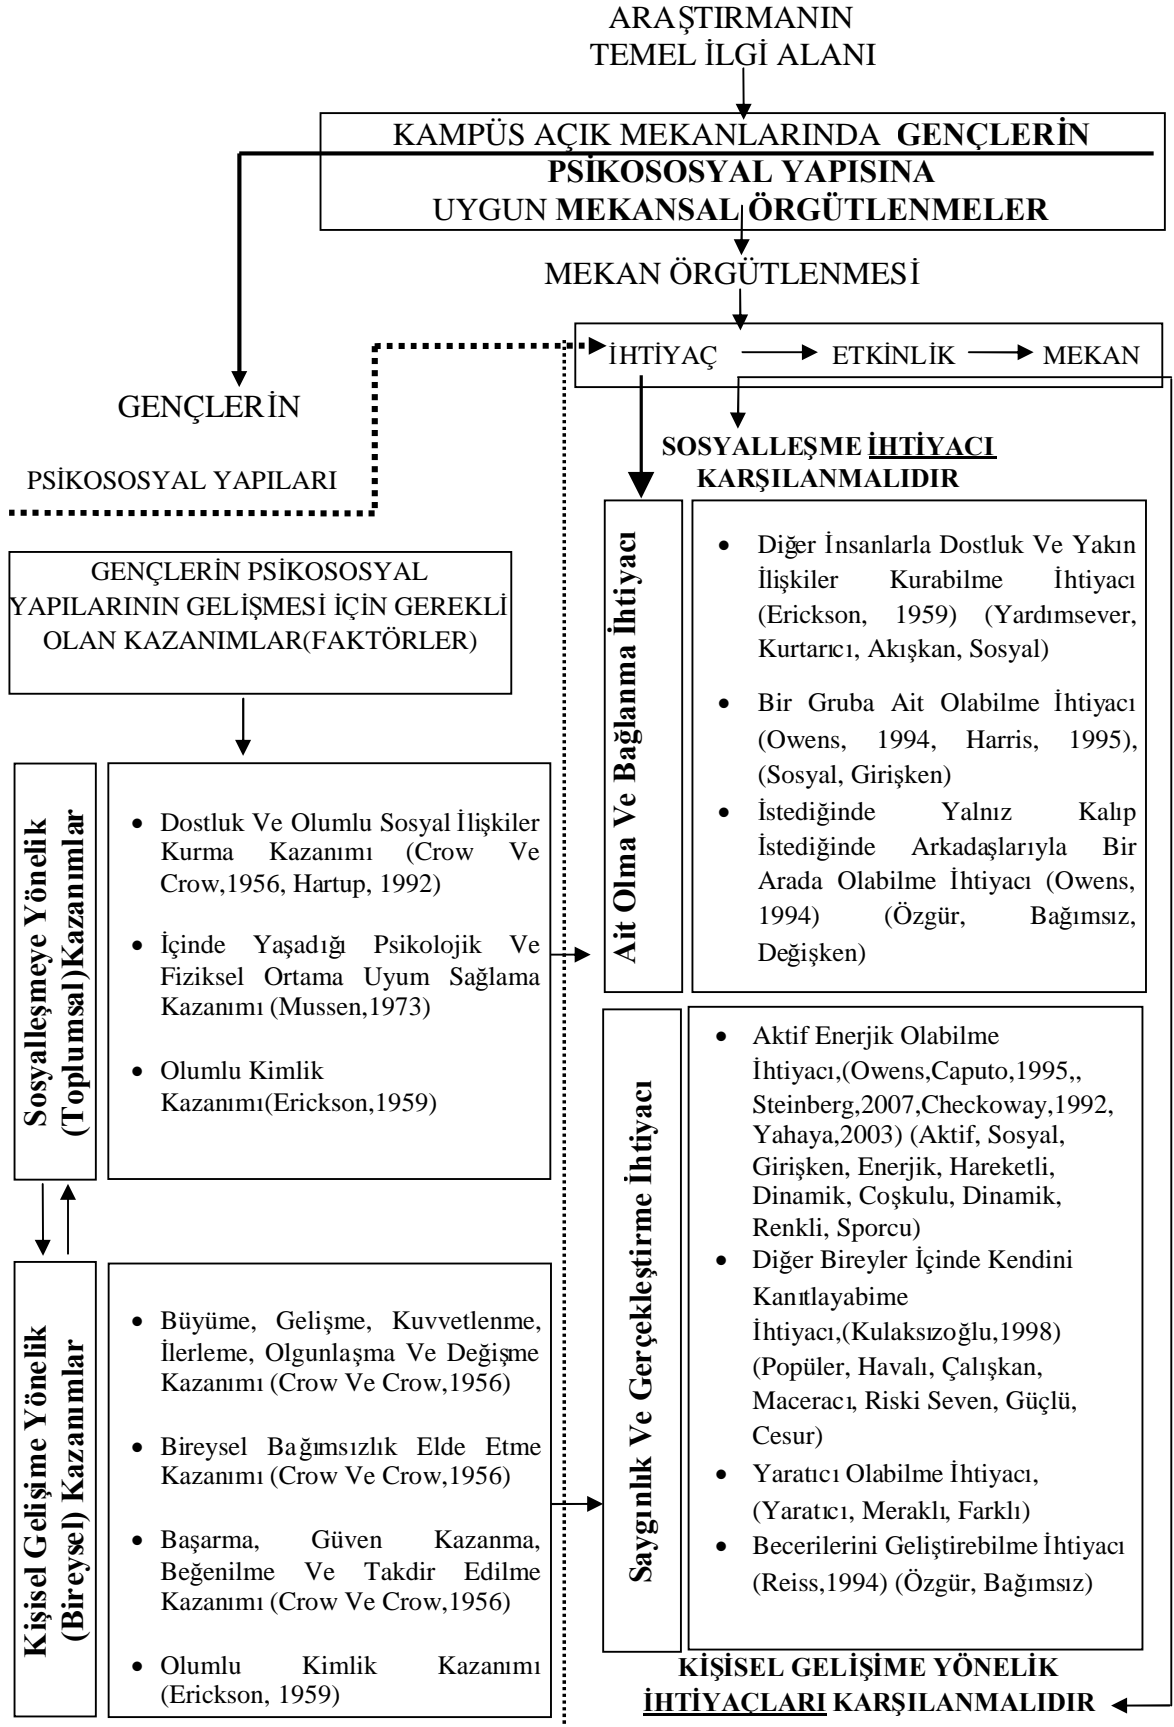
ARAŞTIRMANIN
TEMEL İLGİ ALANI

KAMPÜS AÇIK MEKANLARINDA **GENÇLERİN PSİKOSOSYAL YAPISINA** UYGUN **MEKANSAL ÖRGÜTLENMELER**

MEKAN ÖRGÜTLENMESİ

İHTİYAÇ → ETKİNLİK → MEKAN

GENÇLERİN

PSİKOSOSYAL YAPILARI

SOSYALLEŞME İHTİYACI KARŞILANMALIDIR

GENÇLERİN PSİKOSOSYAL YAPILARININ GELİŞMESİ İÇİN GEREKLİ OLAN KAZANIMLAR(FAKTÖRLER)

Ait Olma Ve Bağlanma İhtiyacı

- Diğer İnsanlarla Dostluk Ve Yakın İlişkiler Kurabilme İhtiyacı (Erickson, 1959) (Yardımsever, Kurtarıcı, Akışkan, Sosyal)
- Bir Gruba Ait Olabilme İhtiyacı (Owens, 1994, Harris, 1995), (Sosyal, Girişken)
- İstediğinde Yalnız Kalıp İstediğinde Arkadaşlarıyla Bir Arada Olabilme İhtiyacı (Owens, 1994) (Özgür, Bağımsız, Değişken)

Sosyalleşmeye Yönelik (Toplumsal) Kazanımlar

- Dostluk Ve Olumlu Sosyal İlişkiler Kurma Kazanımı (Crow Ve Crow,1956, Hartup, 1992)
- İçinde Yaşadığı Psikolojik Ve Fiziksel Ortama Uyum Sağlama Kazanımı (Mussen,1973)
- Olumlu Kimlik Kazanımı(Erickson,1959)

Saygınlık Ve Gerçekleştirme İhtiyacı

- Aktif Enerjik Olabilme İhtiyacı,(Owens,Caputo,1995,, Steinberg,2007,Checkoway,1992, Yahaya,2003) (Aktif, Sosyal, Girişken, Enerjik, Hareketli, Dinamik, Coşkulu, Dinamik, Renkli, Sporcu)
- Diğer Bireyler İçinde Kendini Kanıtlayabime İhtiyacı,(Kulaksızoğlu,1998) (Popüler, Havalı, Çalışkan, Maceracı, Riski Seven, Güçlü, Cesur)
- Yaratıcı Olabilme İhtiyacı, (Yaratıcı, Meraklı, Farklı)
- Becerilerini Geliştirebilme İhtiyacı (Reiss,1994) (Özgür, Bağımsız)

Kişisel Gelişime Yönelik (Bireysel) Kazanımlar

- Büyüme, Gelişme, Kuvvetlenme, İlerleme, Olgunlaşma Ve Değişme Kazanımı (Crow Ve Crow,1956)
- Bireysel Bağımsızlık Elde Etme Kazanımı (Crow Ve Crow,1956)
- Başarma, Güven Kazanma, Beğenilme Ve Takdir Edilme Kazanımı (Crow Ve Crow,1956)
- Olumlu Kimlik Kazanımı (Erickson, 1959)

KİŞİSEL GELİŞİME YÖNELİK İHTİYAÇLARI KARŞILANMALIDIR